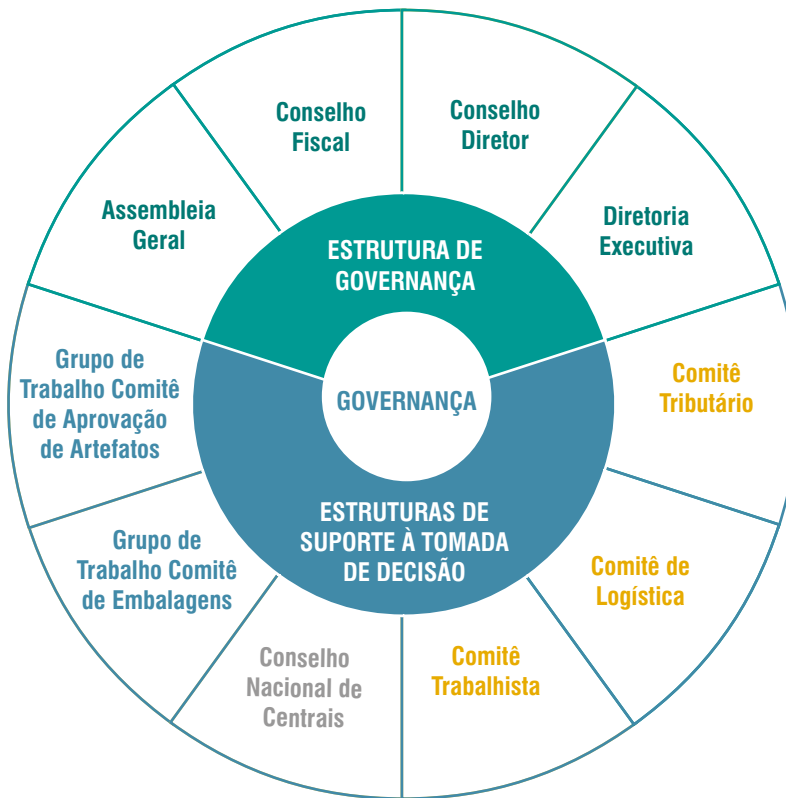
GOVERNANÇA

ESTRUTURA DE GOVERNANÇA

Conselho Fiscal

Conselho Diretor

Diretoria Executiva

Assembleia Geral

ESTRUTURAS DE SUPORTE À TOMADA DE DECISÃO

Comitê Tributário

Comitê de Logística

Comitê Trabalhista

Conselho Nacional de Centrais

Grupo de Trabalho Comitê de Embalagens

Grupo de Trabalho Comitê de Aprovação de Artefatos